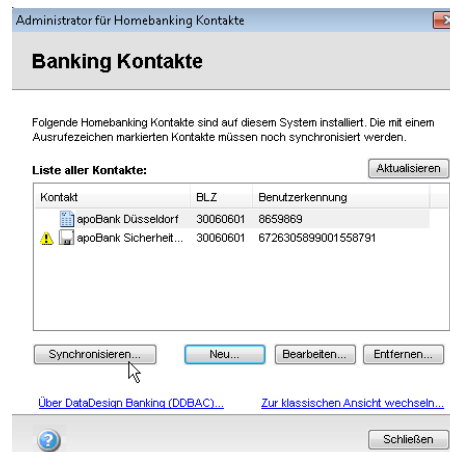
Administrator für Homebanking Kontakte

Banking Kontakte

Folgende Homebanking Kontakte sind auf diesem System installiert. Die mit einem Ausrufezeichen markierten Kontakte müssen noch synchronisiert werden.

Liste aller Kontakte:

Aktualisieren

| Kontakt | BLZ | Benutzerkennung |
|---|---|---|
| apoBank Düsseldorf | 30060601 | 8659869 |
| apoBank Sicherheit... | 30060601 | 6726305899001558791 |

Synchronisieren... Neu... Bearbeiten... Entfernen...

Über DataDesign Banking (DDBAC)...

Zur klassischen Ansicht wechseln...

Schließen